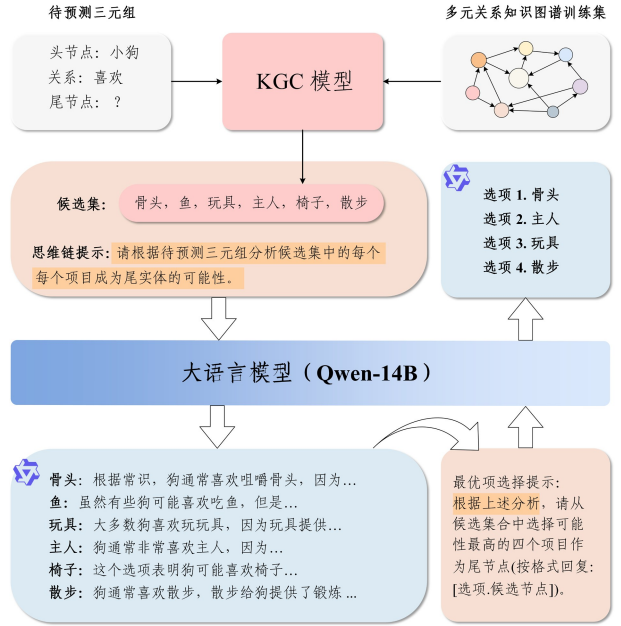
待预测三元组

头节点：小狗
关系：喜欢
尾节点：？

KGC 模型

多元关系知识图谱训练集

候选集：骨头，鱼，玩具，主人，椅子，散步

思维链提示：请根据待预测三元组分析候选集中的每个每个项目成为尾实体的可能性。

选项 1. 骨头
选项 2. 主人
选项 3. 玩具
选项 4. 散步

大语言模型（Qwen-14B）

骨头：根据常识，狗通常喜欢咀嚼骨头，因为...
鱼：虽然有些狗可能喜欢吃鱼，但是...
玩具：大多数狗喜欢玩玩具，因为玩具提供...
主人：狗通常非常喜欢主人，因为...
椅子：这个选项表明狗可能喜欢椅子...
散步：狗通常喜欢散步，散步给狗提供了锻炼 ...

最优项选择提示：根据上述分析，请从候选集合中选择可能性最高的四个项目作为尾节点(按格式回复：[选项.候选节点])。